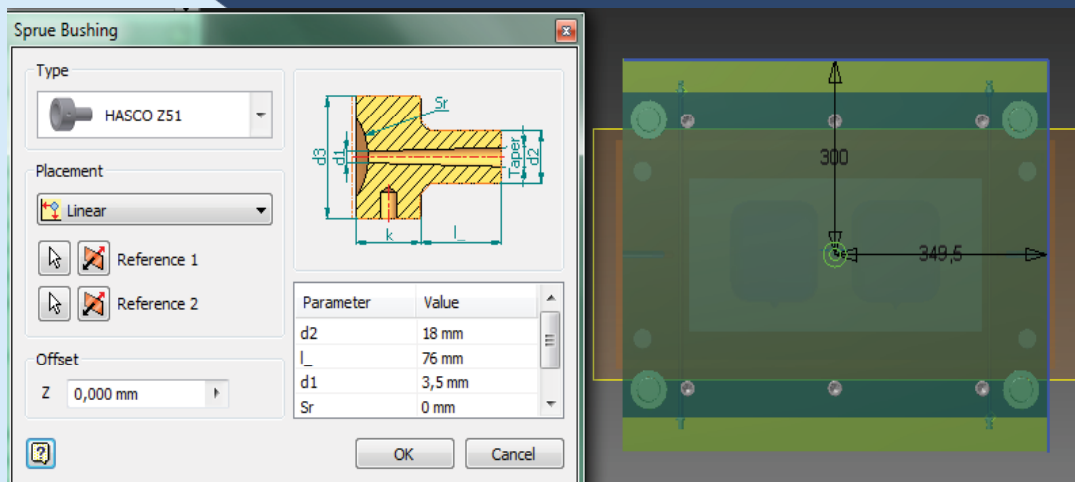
Sprue Bushing

Type

HASCO Z51

Placement

Linear

Reference 1

Reference 2

Offset

Z 0,000 mm

Sr
d3
d1
Taper
d2
k
l_

| Parameter | Value |
|---|---|
| d2 | 18 mm |
| l_ | 76 mm |
| d1 | 3,5 mm |
| Sr | 0 mm |

OK
Cancel

300
349,5